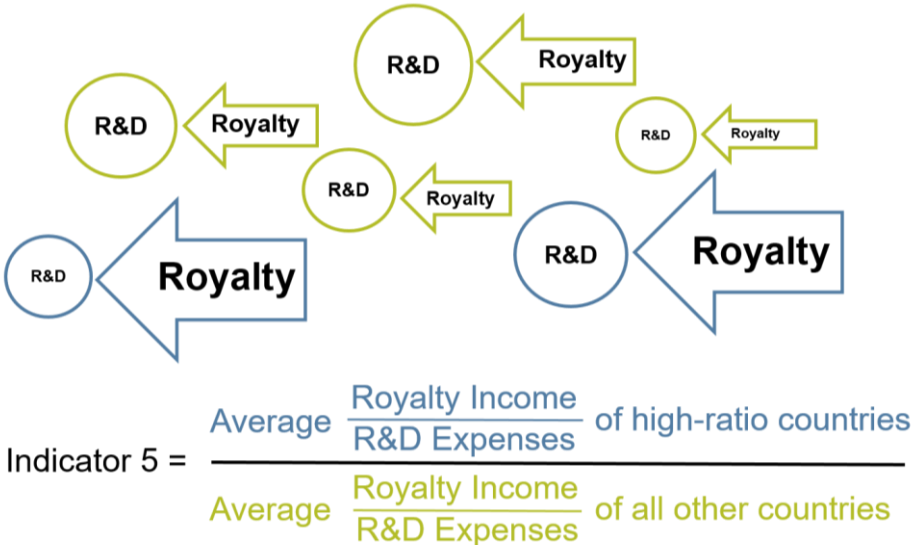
R&D Royalty

R&D Royalty

R&D Royalty

R&D Royalty

R&D Royalty

R&D Royalty

Indicator 5 = $\frac{\text{Average } \frac{\text{Royalty Income}}{\text{R\&D Expenses}} \text{ of high-ratio countries}}{\text{Average } \frac{\text{Royalty Income}}{\text{R\&D Expenses}} \text{ of all other countries}}$